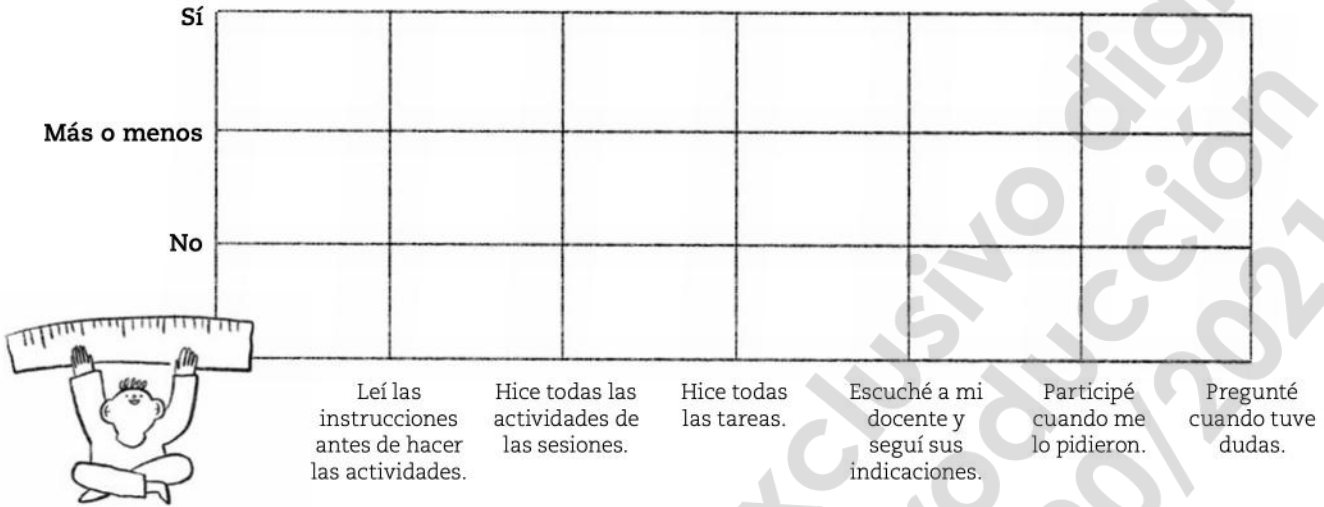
Sí

Más o menos

No

Leí las instrucciones antes de hacer las actividades.

Hice todas las actividades de las sesiones.

Hice todas las tareas.

Escuché a mi docente y seguí sus indicaciones.

Participé cuando me lo pidieron.

Pregunté cuando tuve dudas.

xclusivo digi
oducción
0/2021